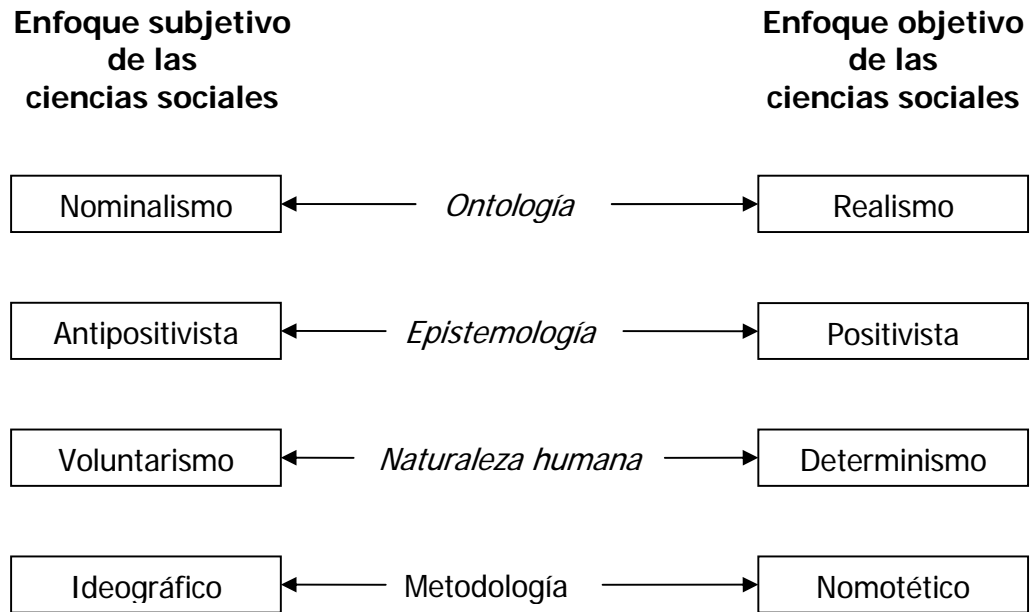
Enfoque subjetivo de las ciencias sociales

Enfoque objetivo de las ciencias sociales

Nominalismo

Ontología

Realismo

Antipositivista

Epistemología

Positivista

Voluntarismo

Naturaleza humana

Determinismo

Ideográfico

Metodología

Nomotético